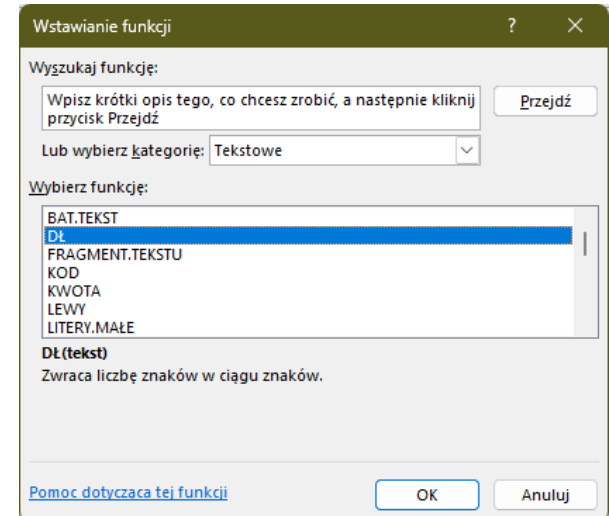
Wstawianie funkcji

?

X

Wyszukaj funkcję:

Wpisz krótki opis tego, co chcesz zrobić, a następnie kliknij przycisk Przejdź

Przejdź

Lub wybierz kategorię: Tekstowe

Wybierz funkcję:

BAT.TEKST
DŁ
FRAGMENT.TEKSTU
KOD
KWOTA
LEWY
LITERY.MAŁE

DŁ(tekst)
Zwraca liczbę znaków w ciągu znaków.

Pomoc dotycząca tej funkcji

OK

Anuluj